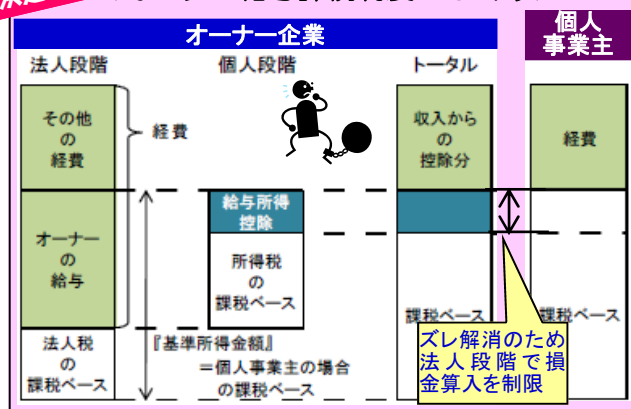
オーナー企業

個人事業主

法人段階

個人段階

トータル

その他の経費

経費

収入からの控除分

経費

オーナーの給与

給与所得控除

所得税の課税ベース

課税ベース

課税ベース

法人税の課税ベース

『基準所得金額』＝個人事業主の場合の課税ベース

ズレ解消のため法人段階で損金算入を制限